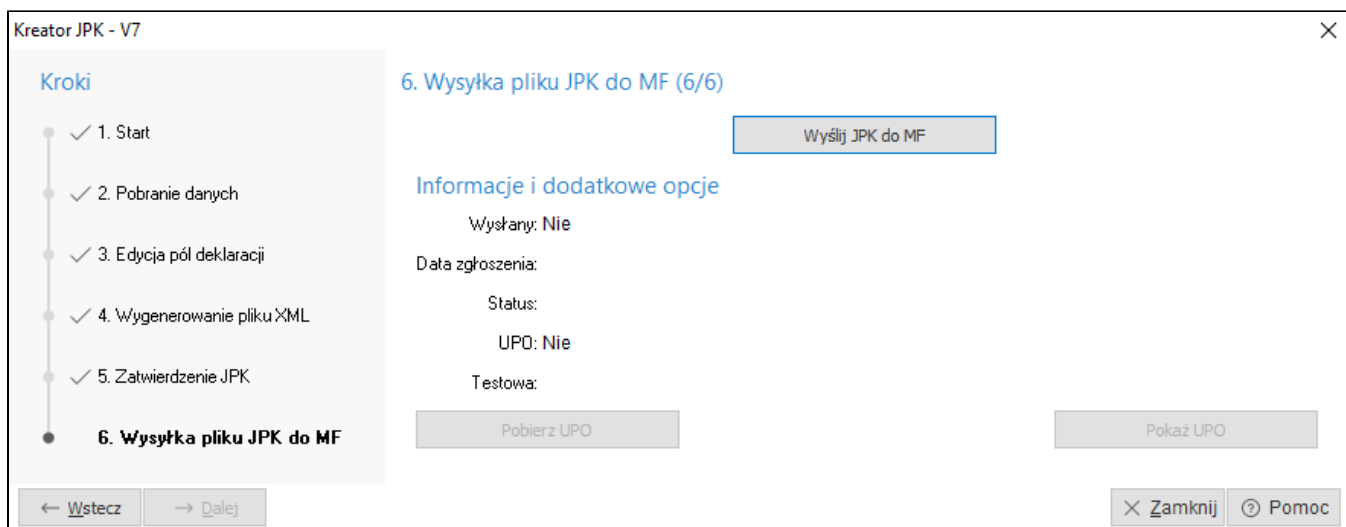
Kreator JPK - V7

Kroki

1. Start

2. Pobranie danych

3. Edycja pól deklaracji

4. Wygenerowanie pliku XML

5. Zatwierdzenie JPK

6. Wysyłka pliku JPK do MF

6. Wysyłka pliku JPK do MF (6/6)

Wyślij JPK do MF

Informacje i dodatkowe opcje

Wysłany: Nie

Data zgłoszenia:

Status:

UPO: Nie

Testowa:

Pobierz UPO

Pokaż UPO

← Wstecz

→ Dalej

Zamknij

Pomoc